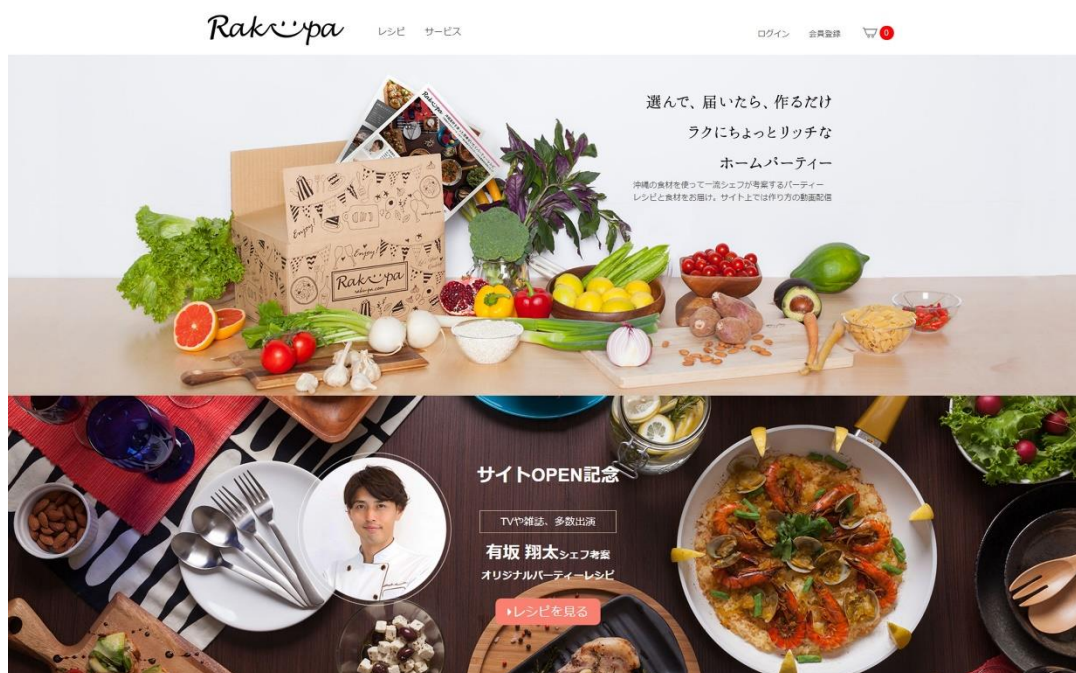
Rakupa レシピ サービス

ログイン 会員登録 0

選んで、届いたら、作るだけ
ラクにちょっとリッチな
ホームパーティー

沖縄の食材を使って一流シェフが考案するパーティーレシピと食材をお届け。サイト上では作り方の動画配信

Rakupa

サイトOPEN記念

TVや雑誌、多数出演

有坂 翔太シェフ考案
オリジナルパーティーレシピ

▸レシピを見る